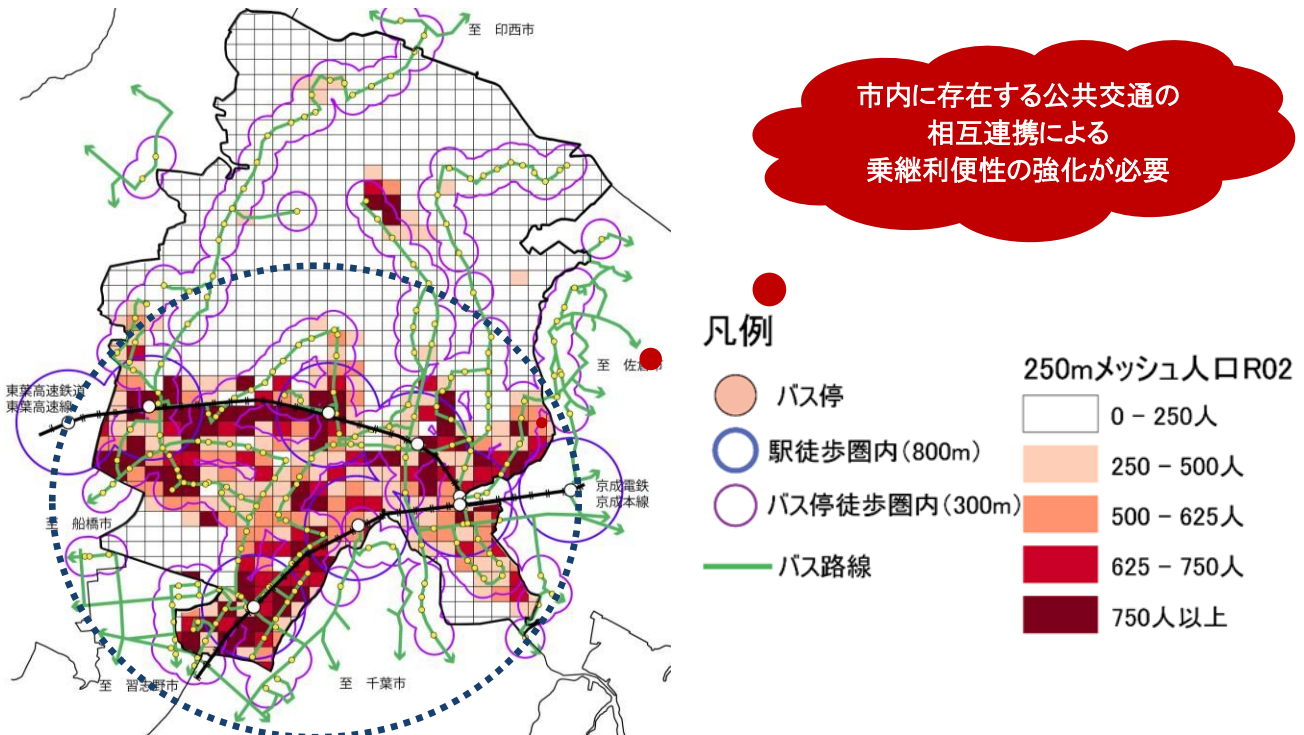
至 印西市

市内に存在する公共交通の
相互連携による
乗継利便性の強化が必要

東葉高速鉄道
東葉高速線

至 佐倉市

京成電鉄
京成本線

至 船橋市

至 習志野市

至 千葉市

凡例

バス停

駅徒歩圏内(800m)

バス停徒歩圏内(300m)

バス路線

250mメッシュ人口R02

| |
|---|
| 0 – 250人 |
| 250 – 500人 |
| 500 – 625人 |
| 625 – 750人 |
| 750人以上 |